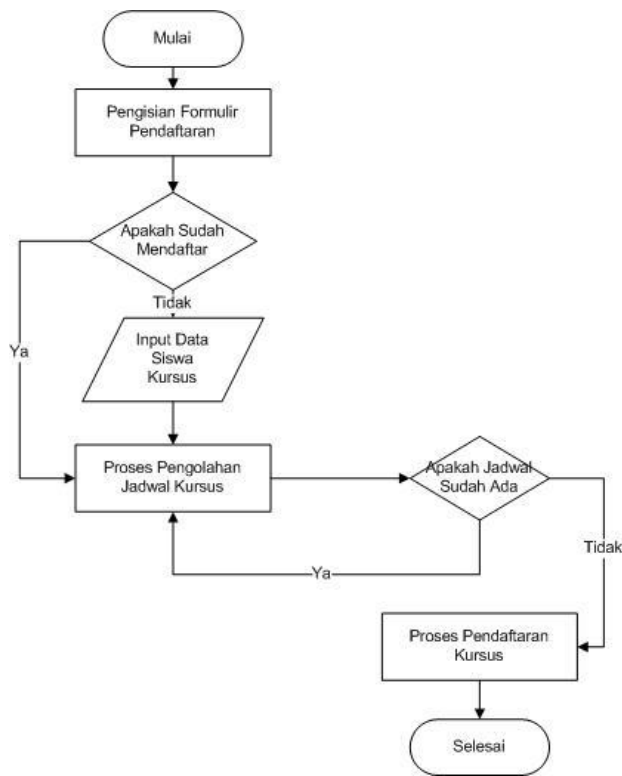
Mulai

Pengisian Formulir Pendaftaran

Apakah Sudah Mendaftar

Ya

Tidak

Input Data Siswa Kursus

Proses Pengolahan Jadwal Kursus

Apakah Jadwal Sudah Ada

Ya

Tidak

Proses Pendaftaran Kursus

Selesai